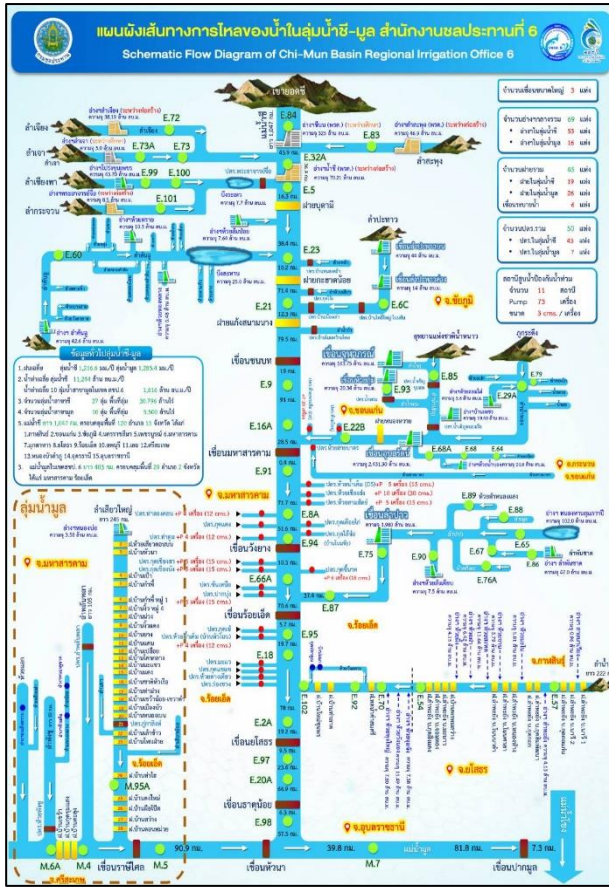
แผนผังเส้นทางการไหลของน้ำในลุ่มน้ำชี-มูล สำนักงานชลประทานที่ 6

Schematic Flow Diagram of Chi-Mun Basin Regional Irrigation Office 6

| | |
|---|---|
| จำนวนเขื่อนขนาดใหญ่ | 3 แห่ง |
| จำนวนฝายยางยกระดับ | 69 แห่ง |
| • ลำน้ำในลุ่มน้ำชี | 53 แห่ง |
| • ลำน้ำในลุ่มน้ำมูล | 16 แห่ง |
| จำนวนฝายทดน้ำ | 65 แห่ง |
| • ลำน้ำในลุ่มน้ำชี | 19 แห่ง |
| • ลำน้ำในลุ่มน้ำมูล | 26 แห่ง |
| เขื่อนระบายน้ำ | 4 แห่ง |
| จำนวนประตูระบายน้ำ | 50 แห่ง |
| • ประตูในลุ่มน้ำชี | 43 แห่ง |
| • ประตูในลุ่มน้ำมูล | 7 แห่ง |

สถานีสูบน้ำป้องกันน้ำท่วม
จำนวน 11 สถานี
Pump 73 เครื่อง
ขนาด 3 cms. / เครื่อง

เขื่อนจุฬาภรณ์

ลำเชียง E.72 ลำเชียง

ลำเชา E.73A E.73

ลำเชียงทา E.99 E.100

ลำกระจวน E.101

E.84 E.83 E.32A E.5

ลำคะพง

ฝายชนบท

E.60

E.23 ลำปะทาว

E.21 E.6C

จ.ชัยภูมิ

ข้อมูลทั่วไปลุ่มน้ำชี-มูล

เขื่อนชนบท

E.9

E.16A

เขื่อนมหาสารคาม

E.91

จ.ขอนแก่น

E.22B

E.85 E.29A E.79

ภูกระดึง

E.93

E.68A E.64

จ.กาฬสินธุ์

E.89 E.88 E.65

จ.มหาสารคาม

E.8A

เขื่อนวังยาง

E.94

E.75 E.90 E.67 E.76A

E.66A

เขื่อนร้อยเอ็ด

E.87

E.95

จ.ร้อยเอ็ด

E.18

ลุ่มน้ำมูล

จ.มหาสารคาม

จ.ร้อยเอ็ด

M.95A

E.2A

เขื่อนยโสธร

E.97

E.20A

เขื่อนธาตุน้อย

E.98

E.102 E.92 E.70 E.54 E.57

จ.ยโสธร

จ.อุบลราชธานี

M.6A M.4 เขื่อนราษีไศล M.5 90.9 กม. เขื่อนหัวนา 39.8 กม. M.7 แม่น้ำมูล 81.8 กม. 7.3 กม. เขื่อนปากมูล

แม่น้ำชี

จ.ศรีสะเกษ